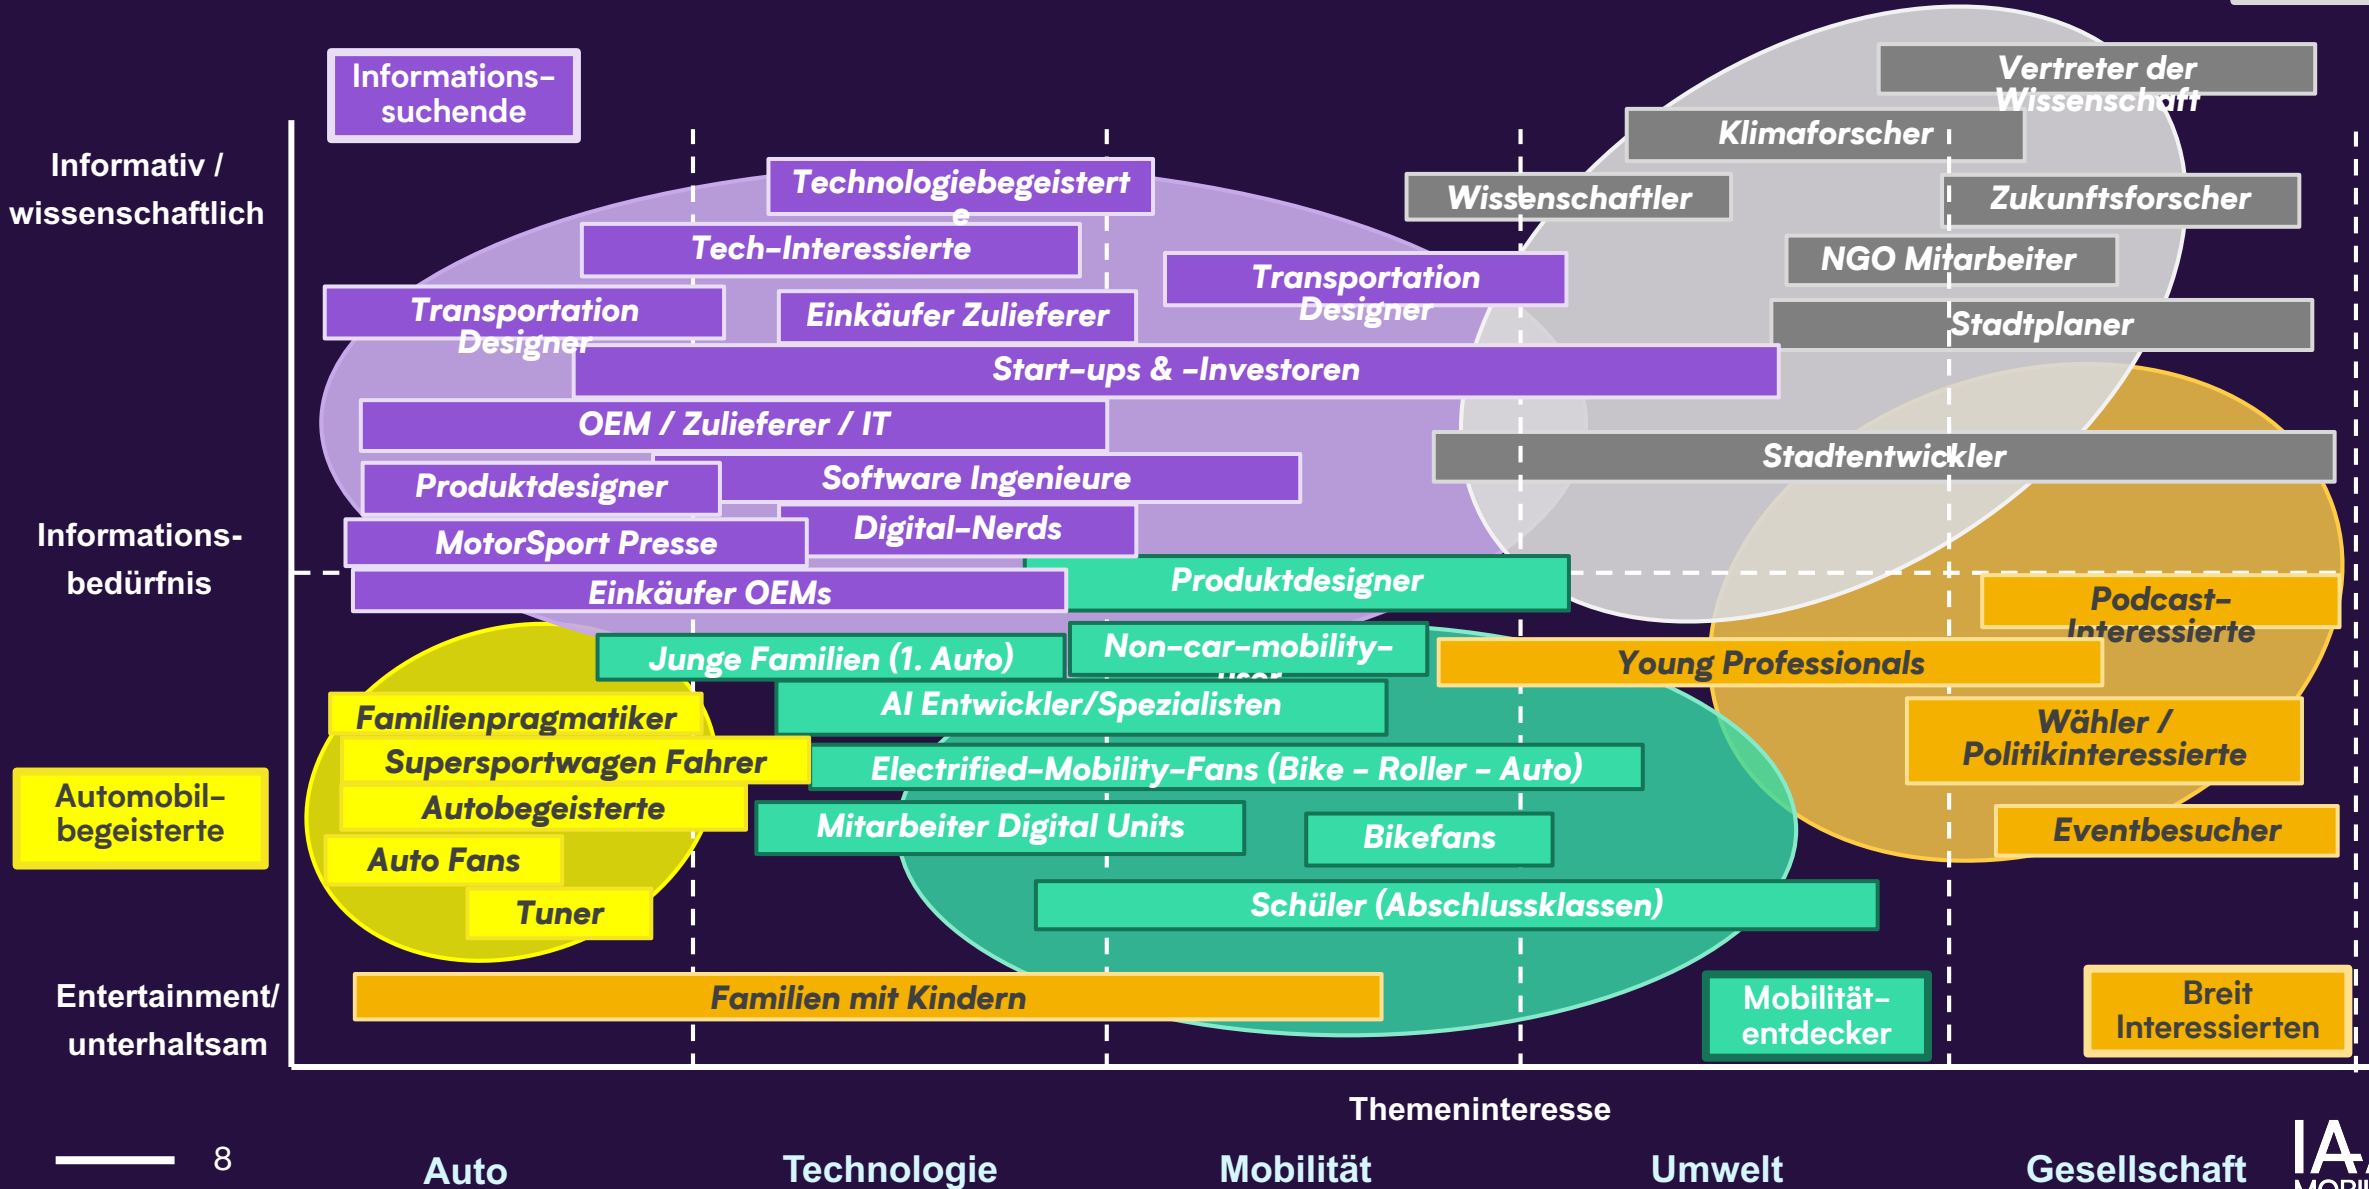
Informations-suchende

Informativ / wissenschaftlich

Informations-bedürfnis

Entertainment/ unterhaltsam

Automobil-begeisterte

Vertreter der Wissenschaft

Klimaforscher

Technologiebegeistert e

Wissenschaftler

Zukunftsforscher

Tech-Interessierte

NGO Mitarbeiter

Transportation Designer

Transportation Designer

Einkäufer Zulieferer

Stadtplaner

Start-ups & -Investoren

OEM / Zulieferer / IT

Stadtentwickler

Software Ingenieure

Produktdesigner

Digital-Nerds

MotorSport Presse

Produktdesigner

Einkäufer OEMs

Podcast-Interessierte

Junge Familien (1. Auto)

Non-car-mobility-user

Young Professionals

AI Entwickler/Spezialisten

Familienpragmatiker

Wähler / Politikinteressierte

Supersportwagen Fahrer

Electrified-Mobility-Fans (Bike - Roller - Auto)

Autobegeisterte

Mitarbeiter Digital Units

Bikefans

Eventbesucher

Auto Fans

Tuner

Schüler (Abschlussklassen)

Familien mit Kindern

Mobilität-entdecker

Breit Interessierten

Themeninteresse

8

Auto

Technologie

Mobilität

Umwelt

Gesellschaft

IA MOBI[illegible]